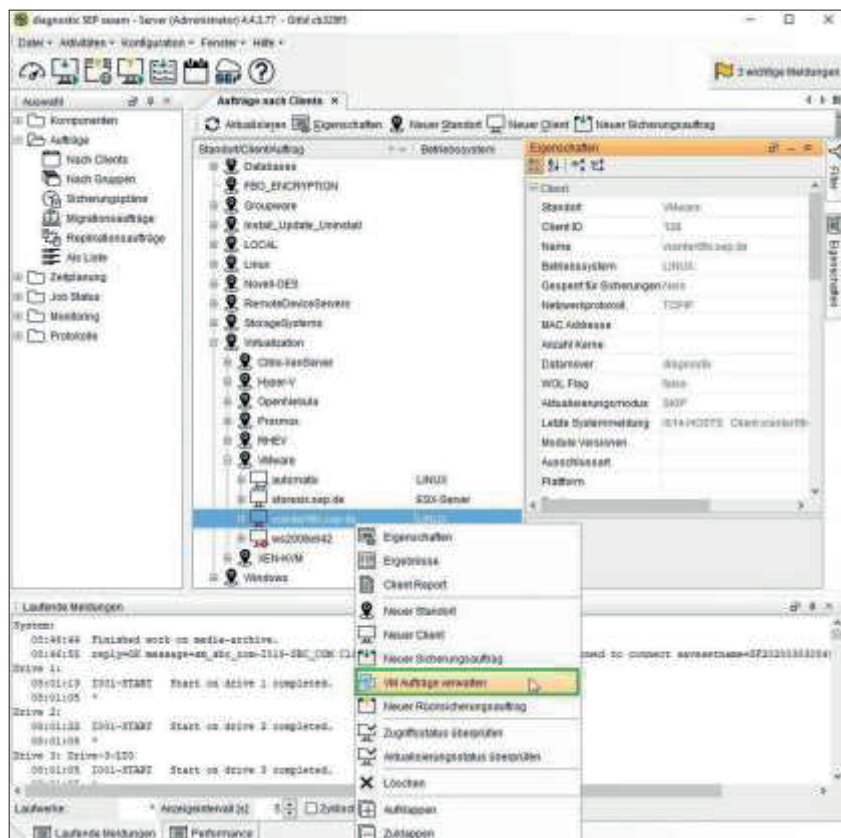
diagnostic SEP sesam - Server (Administrator) 4.4.3.77 - Gitid cb32f85

Datei Aktivitäten Konfiguration Fenster Hilfe

3 wichtige Meldungen

Auswahl

Komponenten
Aufträge
Nach Clients
Nach Gruppen
Sicherungspläne
Migrationsaufträge
Replikationsaufträge
Als Liste
Zeitplanung
Job Status
Monitoring
Protokolle

Aufträge nach Clients

Aktualisieren Eigenschaften Neuer Standort Neuer Client Neuer Sicherungsauftrag

Standort/Client/Auftrag
Betriebssystem

Databases
FBO_ENCRYPTION
Groupware
Install_Update_Uninstall
LOCAL
Linux
Novell-OES
RemoteDeviceServers
StorageSystems
Virtualization
Citrix-XenServer
Hyper-V
OpenNebula
Proxmox
RHEV
VMware
automatix LINUX
sterenix.sep.de ESX-Server
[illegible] Linux
ws2008r2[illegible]
XEN-KVM
Windows

Eigenschaften

Client
Standort VMware
Client ID 120
Name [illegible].sep.de
Betriebssystem LINUX
Gesperrt für Sicherungen Nein
Netzwerkprotokoll TCP/IP
MAC Adresse
Anzahl Kerne
Datamover diagnostic
WOL Flag false
Aktualisierungsmodus SKIP
Letzte Systemmeldung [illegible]
Module Versionen
Ausschlussart
Plattform

Filter
Eigenschaften

Eigenschaften
Ergebnisse
Client Report
Neuer Standort
Neuer Client
Neuer Sicherungsauftrag
VM Aufträge verwalten
Neuer Rücksicherungsauftrag
Zugriffsstatus überprüfen
Aktualisierungsstatus überprüfen
Löschen
Aufklappen
Zuklappen

Laufende Meldungen

System:
05:46:44 Finished work on media-archive.
05:46:55 reply=OK message=sm_sbc_com-I116-SBC_COM Cl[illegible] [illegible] to connect servername=SP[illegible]
Drive 1:
05:01:19 I001-START Start on drive 1 completed.
05:01:05 *
Drive 2:
05:01:22 I001-START Start on drive 2 completed.
05:01:05 *
Drive 3: Drive-3-SIO
05:01:05 I001-START Start on drive 3 completed.

Laufwerke: Anzeigeintervall [s] 5 Zyklisch

Laufende Meldungen Performance